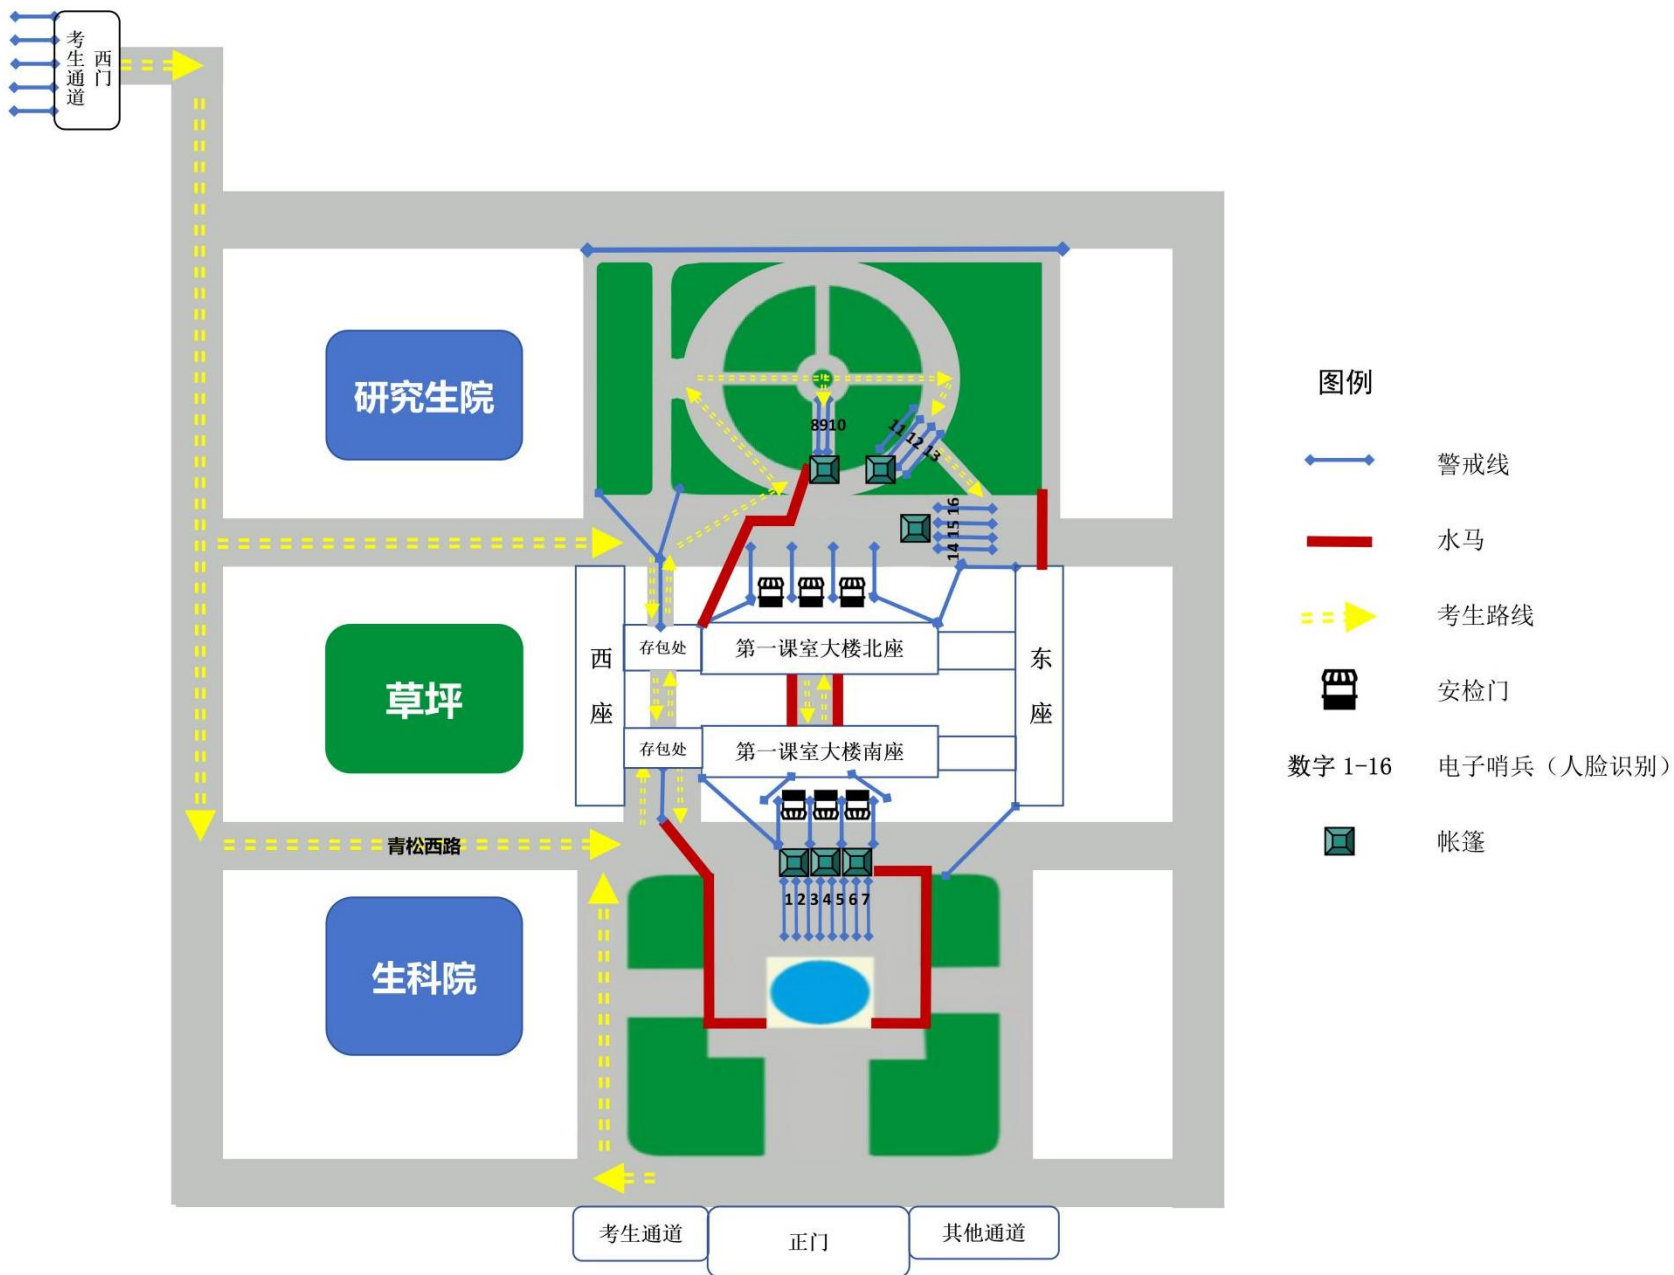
考生通道 西门

研究生院

8910

11 12 13

14 15 16

草坪

西座

存包处

第一课室大楼北座

东座

存包处

第一课室大楼南座

青松西路

1 2 3 4 5 6 7

生科院

考生通道

正门

其他通道

图例

警戒线

水马

考生路线

安检门

数字 1-16 电子哨兵（人脸识别）

帐篷